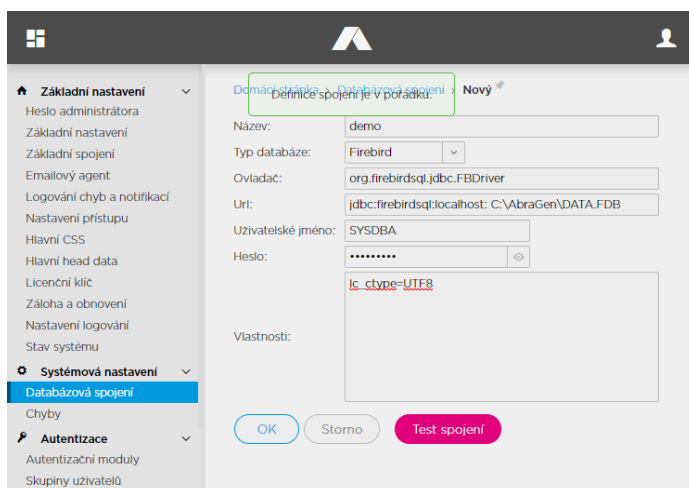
Základní nastavení
Heslo administrátora
Základní nastavení
Základní spojení
Emailový agent
Logování chyb a notifikací
Nastavení přístupu
Hlavní CSS
Hlavní head data
Licenční klíč
Záloha a obnovení
Nastavení logování
Stav systému
Systémová nastavení
Databázová spojení
Chyby
Autentizace
Autentizační moduly
Skupiny uživatelů

Domácí stránka > Databázová spojení > Nový
Definice spojení je v pořádku.

Název: demo
Typ databáze: Firebird
Ovladač: org.firebirdsql.jdbc.FBDriver
Url: jdbc:firebirdsql:localhost: C:\AbraGen\DATA.FDB
Uživatelské jméno: SYSDBA
Heslo: •••••••••
Vlastnosti: lc_ctype=UTF8

OK Storno Test spojení